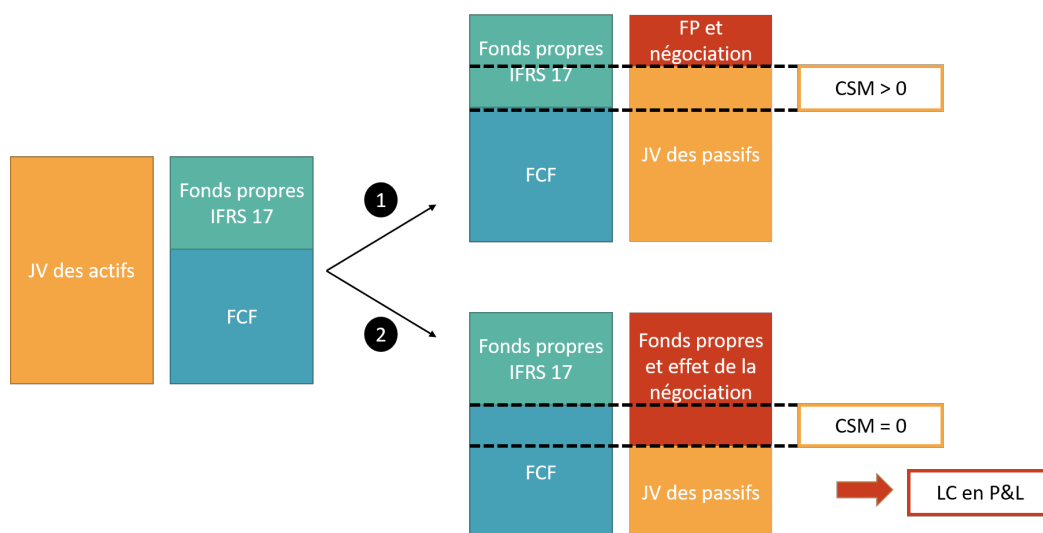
JV des actifs

Fonds propres IFRS 17

FCF

1

2

Fonds propres IFRS 17

FCF

FP et négociation

JV des passifs

CSM > 0

Fonds propres IFRS 17

FCF

Fonds propres et effet de la négociation

JV des passifs

CSM = 0

LC en P&L